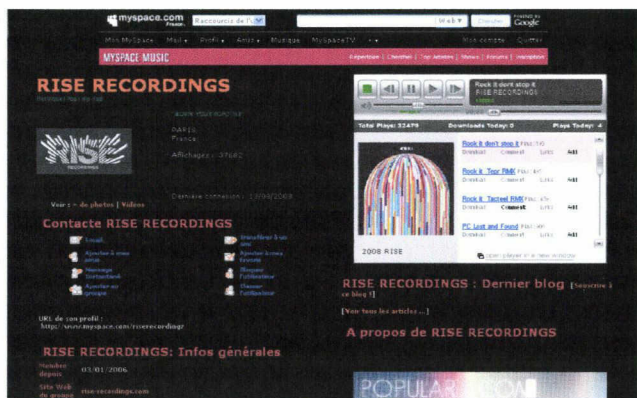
myspace.com France Raccourcis de MySpace Web Chercher Google

Mon MySpace Mail Profil Amis Musique MySpaceTV Mon compte Quitter

MYSPACE MUSIC

Répertoire | Chercher | Top Artistes | Shows | Forums | Inscription

RISE RECORDINGS

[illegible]

PARIS
France

Affichages : 37682

Dernière connexion : 17/09/2008

Voir : - de photos | Vidéos

Contacte RISE RECORDINGS

Email
Ajouter à mes amis
Message instantané
Ajouter au groupe
Transférer à un ami
Ajouter à mes favoris
Bloquer l'utilisateur
Classer l'utilisateur

URL de son profil :
http://www.myspace.com/riserecordings

RISE RECORDINGS: Infos générales

Membre depuis 03/01/2006

Site Web du groupe rise-recordings.com

Rock It don't stop it
RISE RECORDINGS

Total Plays: 32479 Downloads Today: 0 Plays Today: 4

Rock It don't stop it
Download Comment Lyrics Add

Rock It Tepr RMX
Download Comment Lyrics Add

Rock It Tacteel RMX
Download Comment Lyrics Add

PC Lost and Found
Download Comment Lyrics Add

2008 RISE

RISE RECORDINGS : Dernier blog [Souscrire à ce blog !]

[Voir tous les articles ...]

A propos de RISE RECORDINGS

POPULAR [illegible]